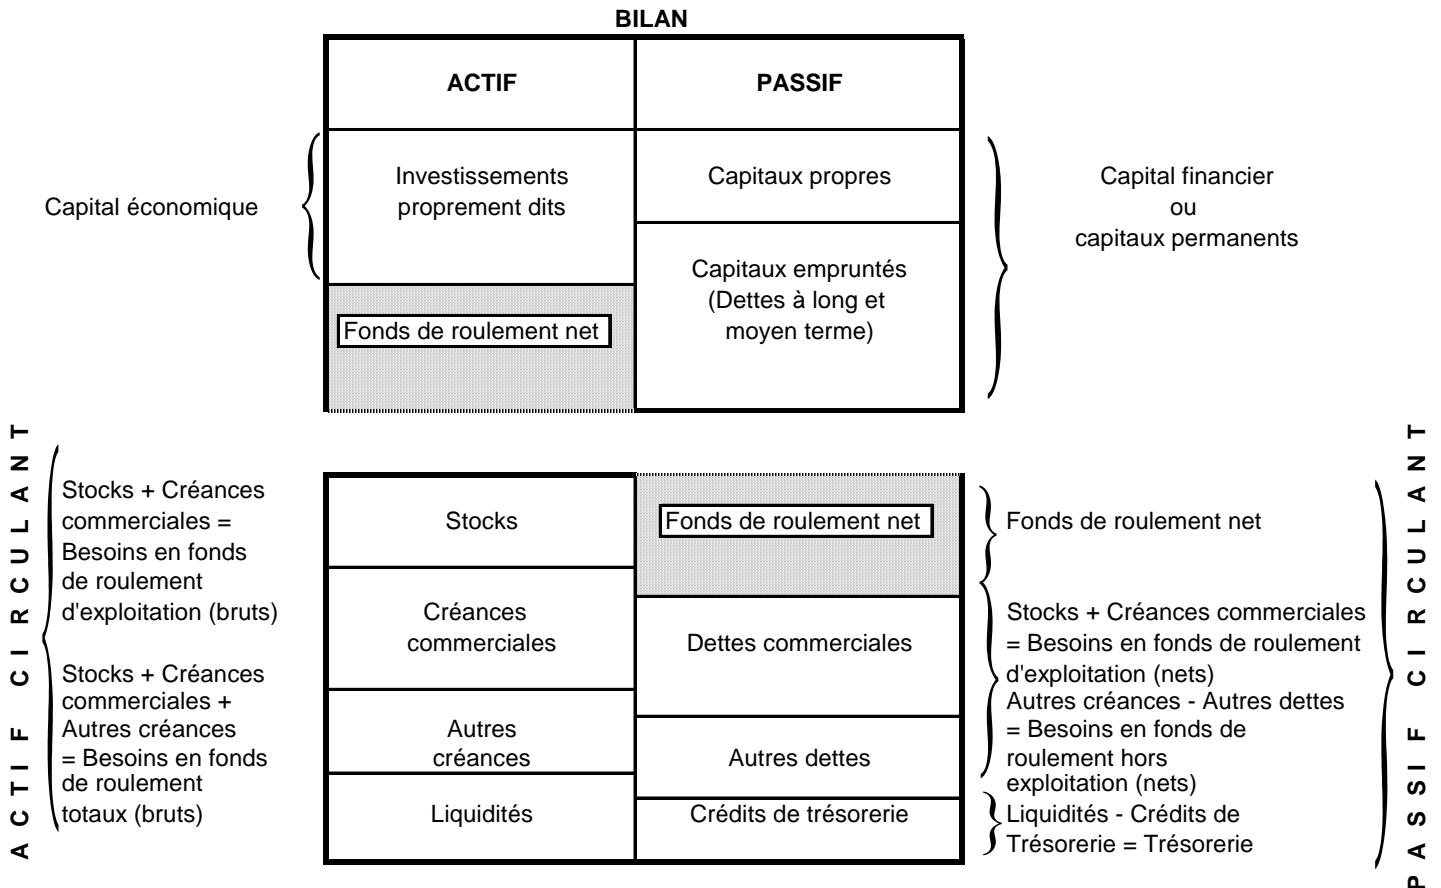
BILAN

| ACTIF | PASSIF |
|---|---|
| Investissements proprement dits | Capitaux propres |
| Fonds de roulement net | Capitaux empruntés (Dettes à long et moyen terme) |

Capital économique

Capital financier ou capitaux permanents

ACTIF CIRCULANT

Stocks + Créances commerciales = Besoins en fonds de roulement d'exploitation (bruts)

Stocks + Créances commerciales + Autres créances = Besoins en fonds de roulement totaux (bruts)

| | |
|---|---|
| Stocks | Fonds de roulement net |
| Créances commerciales | Dettes commerciales |
| Autres créances | Autres dettes |
| Liquidités | Crédits de trésorerie |

Fonds de roulement net

Stocks + Créances commerciales = Besoins en fonds de roulement d'exploitation (nets)

Autres créances - Autres dettes = Besoins en fonds de roulement hors exploitation (nets)

Liquidités - Crédits de Trésorerie = Trésorerie

PASSIF CIRCULANT